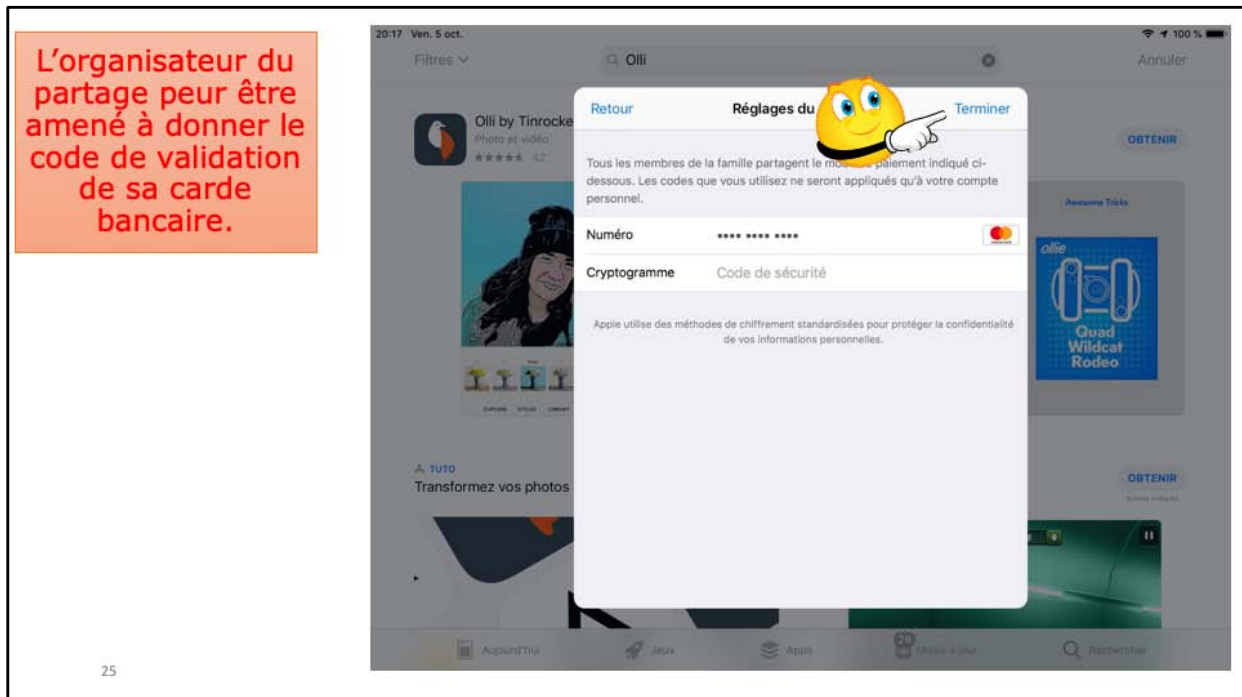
L'organisateur du partage peur être amené à donner le code de validation de sa carde bancaire.

20:17 Ven. 5 oct.

100 %

Filtres

Olli

Annuler

Olli by Tinrocke

Photo et vidéo

★★★★★ 42

OBTENIR

Retour

Réglages du

Terminer

Tous les membres de la famille partagent le mo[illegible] paiement indiqué ci-dessous. Les codes que vous utilisez ne seront appliqués qu'à votre compte personnel.

Numéro

•••• •••• ••••

Cryptogramme

Code de sécurité

Apple utilise des méthodes de chiffrement standardisées pour protéger la confidentialité de vos informations personnelles.

Awesome Tricks

ollie

Quad Wildcat Rodeo

TUTO

Transformez vos photos

OBTENIR

Aujourd'hui

Jeux

Apps

Mises à jour

Rechercher

25